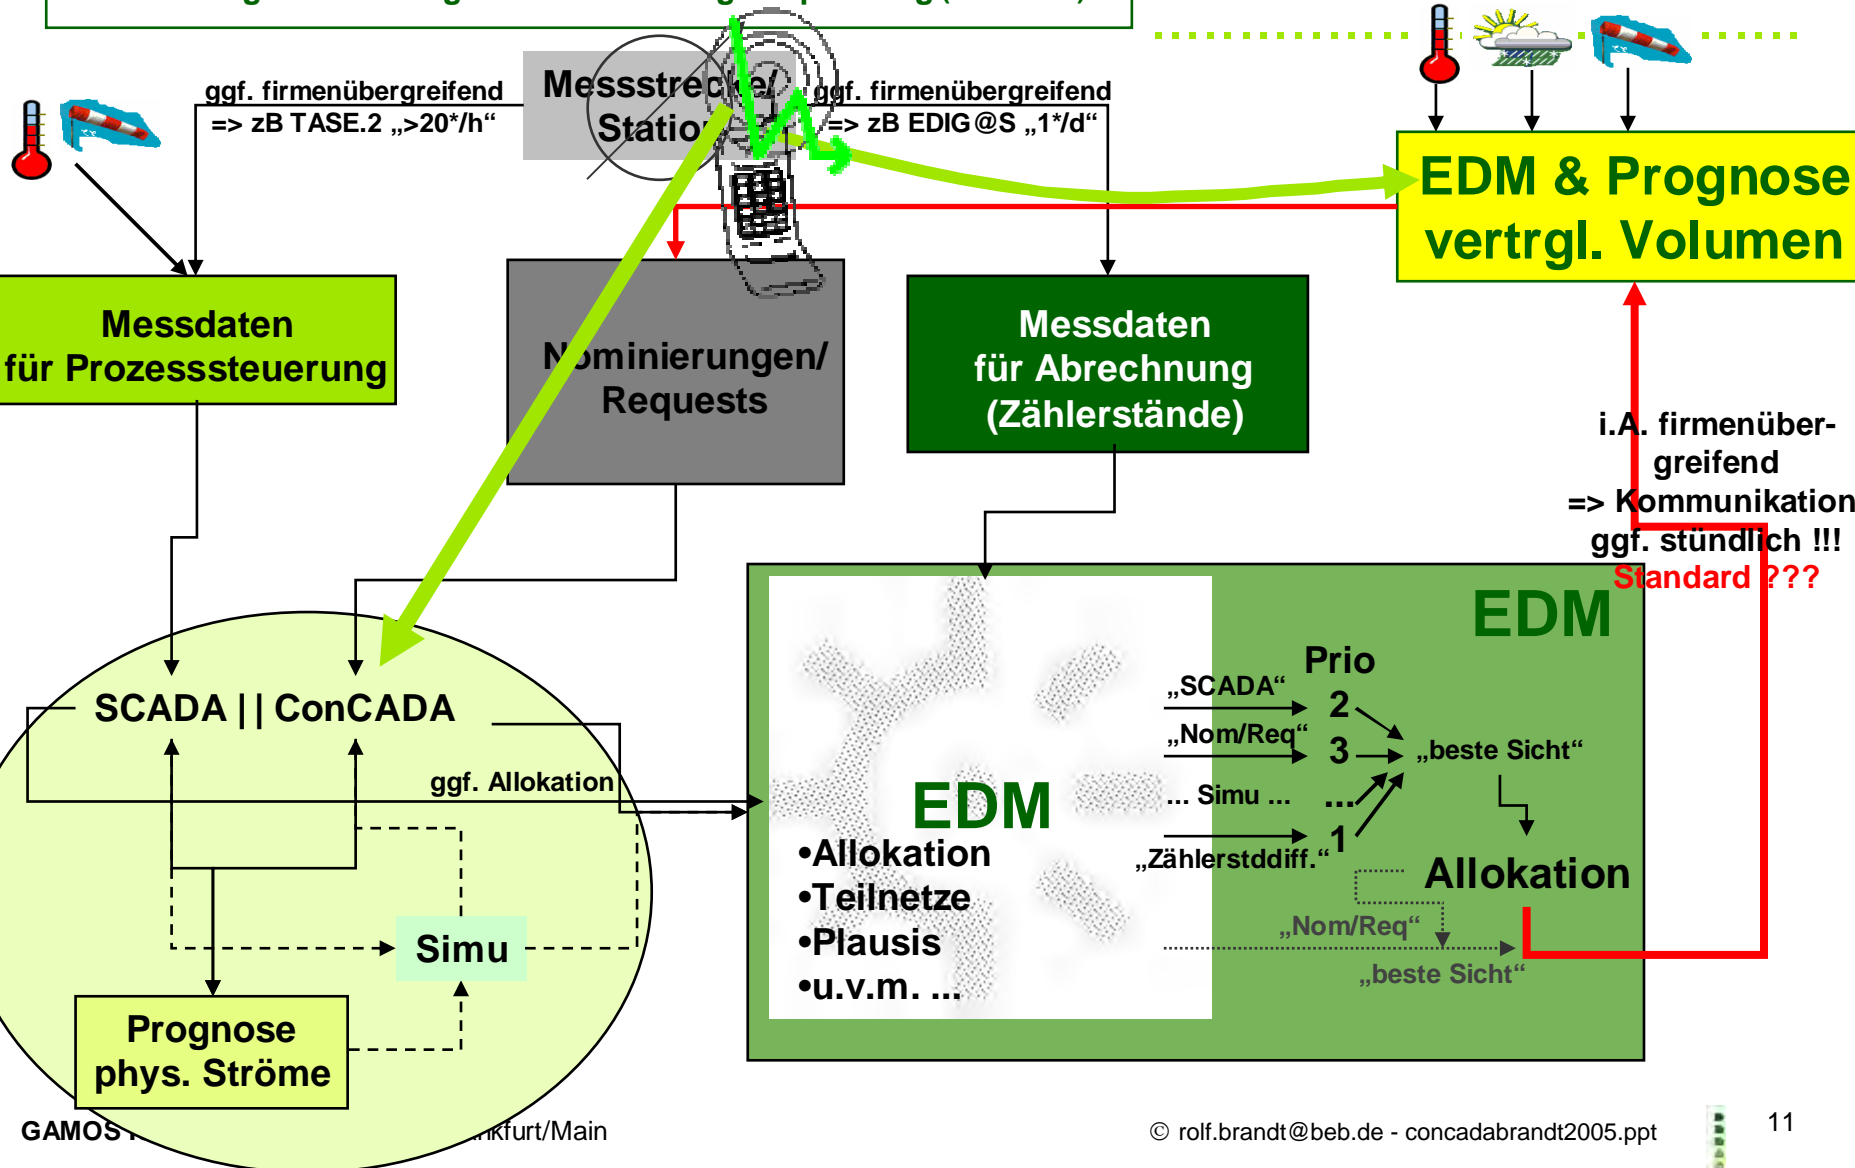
ggf. firmenübergreifend
=> zB TASE.2 „>20*/h“

Messstrecke/
Station

ggf. firmenübergreifend
=> zB EDIG@S „1*/d“

EDM & Prognose
vertrgl. Volumen

Messdaten
für Prozesssteuerung

Nominierungen/
Requests

Messdaten
für Abrechnung
(Zählerstände)

i.A. firmenüber-
greifend
=> Kommunikation
ggf. stündlich !!!
Standard ???

EDM

SCADA || ConCADA

ggf. Allokation

Simu

Prognose
phys. Ströme

EDM
•Allokation
•Teilnetze
•Plausis
•u.v.m. ...

Prio
„SCADA“ 2
„Nom/Req“ 3
... Simu ... ...
„Zählerstddiff.“ 1
„beste Sicht“

Allokation
„Nom/Req“
„beste Sicht“

GAMOS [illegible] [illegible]kfurt/Main

© rolf.brandt@beb.de - concadabrandt2005.ppt

11